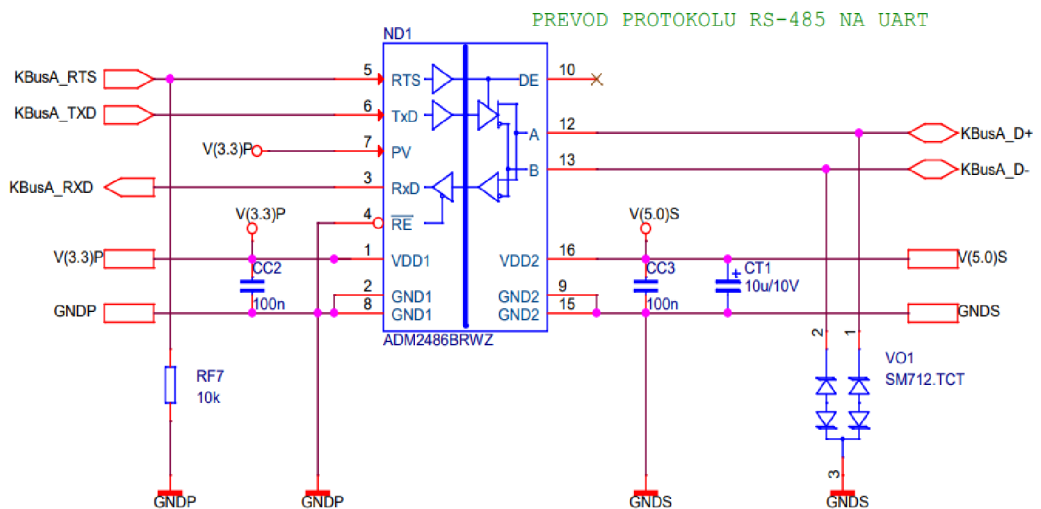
PREVOD PROTOKOLU RS-485 NA UART

ND1

KBusA_RTS
KBusA_TXD
V(3.3)P
KBusA_RXD
V(3.3)P
V(3.3)P
GNDP

5
RTS
6
TxD
7
PV
3
RxD
4
$\overline{RE}$
1
VDD1
2
GND1
8
GND1

DE
10
A
12
B
13
VDD2
16
GND2
9
GND2
15

ADM2486BRWZ

CC2
100n

V(5.0)S
CC3
100n
CT1
10u/10V

KBusA_D+
KBusA_D-
V(5.0)S
GNDS

2
1
VO1
SM712.TCT
3

RF7
10k

GNDP
GNDP
GNDS
GNDS